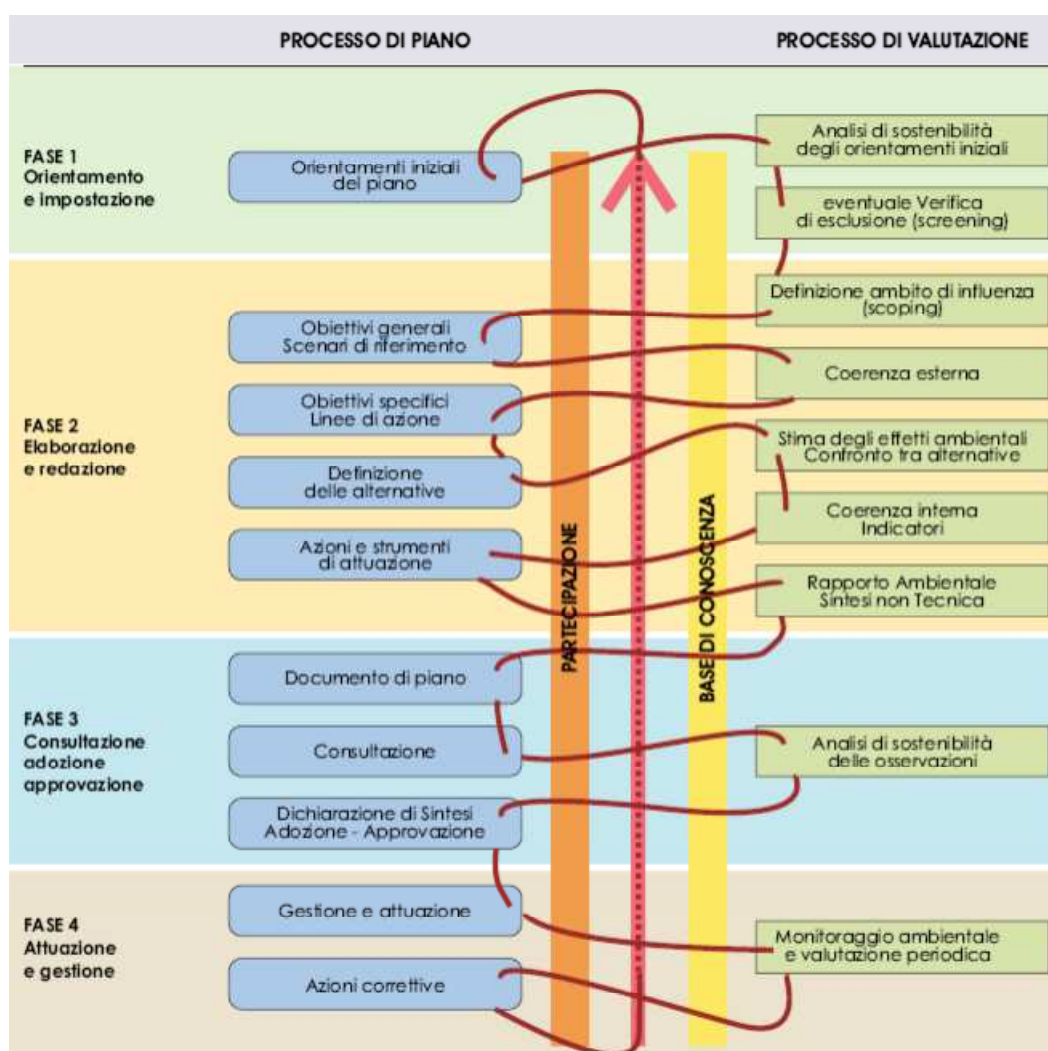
PROCESSO DI PIANO

PROCESSO DI VALUTAZIONE

FASE 1
Orientamento e impostazione

Orientamenti iniziali del piano

Analisi di sostenibilità degli orientamenti iniziali

eventuale Verifica di esclusione (screening)

FASE 2
Elaborazione e redazione

Definizione ambito di influenza (scoping)

Obiettivi generali
Scenari di riferimento

Coerenza esterna

Obiettivi specifici
Linee di azione

Stima degli effetti ambientali
Confronto tra alternative

Definizione delle alternative

Coerenza interna
Indicatori

Azioni e strumenti di attuazione

Rapporto Ambientale
Sintesi non Tecnica

PARTECIPAZIONE

BASE DI CONOSCENZA

FASE 3
Consultazione adozione approvazione

Documento di piano

Consultazione

Analisi di sostenibilità delle osservazioni

Dichiarazione di Sintesi
Adozione - Approvazione

FASE 4
Attuazione e gestione

Gestione e attuazione

Monitoraggio ambientale e valutazione periodica

Azioni correttive